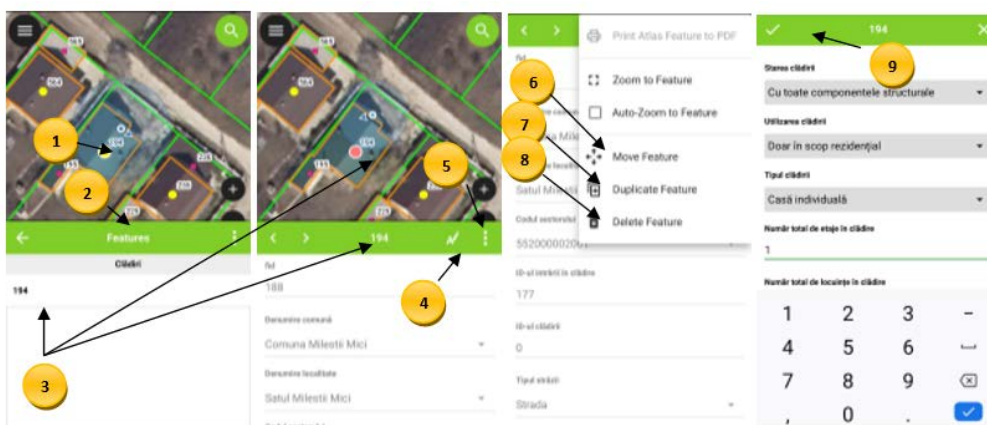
1
2
3
4
5
6
7
8
9

Features
Clădiri
194

194
fid
188
Denumire comună
Comuna Milestii Mici
Denumire localitate
Satul Milestii Mici

Print Atlas Feature to PDF
Zoom to Feature
Auto-Zoom to Feature
Move Feature
Duplicate Feature
Delete Feature
Satul Milestii
Codul sectorului
552000002001
ID-ul intrării în clădire
177
ID-ul clădirii
0
Tipul străzii
Strada

194
Starea clădirii
Cu toate componentele structurale
Utilizarea clădirii
Doar în scop rezidențial
Tipul clădirii
Casă individuală
Număr total de etaje în clădire
1
Număr total de locuințe în clădire
1 2 3 –
4 5 6
7 8 9
0 .